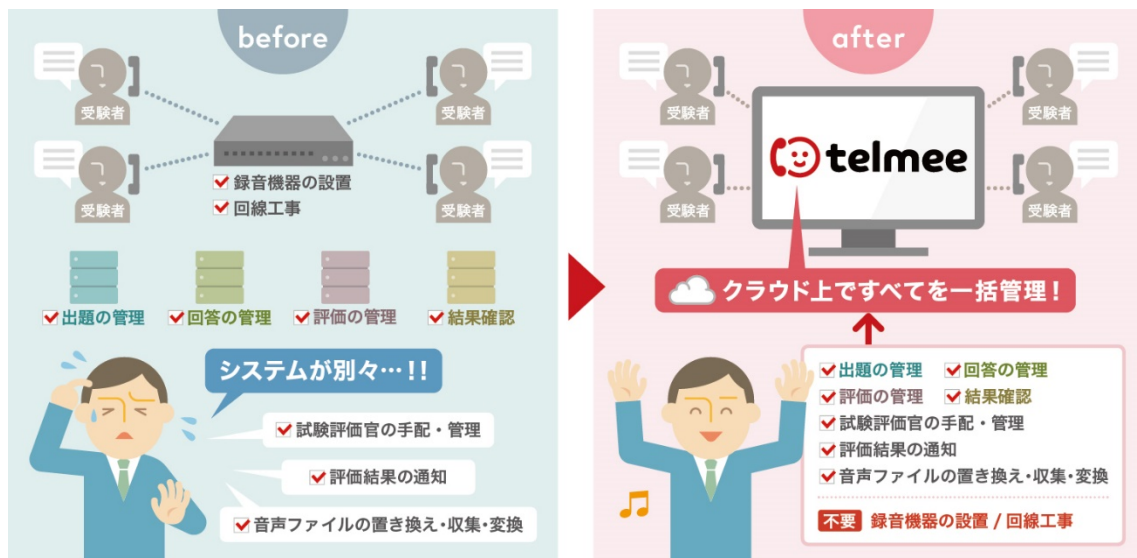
before

受験者

受験者

受験者

受験者

録音機器の設置
回線工事

出題の管理　回答の管理　評価の管理　結果確認

システムが別々…!!

試験評価官の手配・管理
評価結果の通知
音声ファイルの置き換え・収集・変換

after

受験者

受験者

受験者

受験者

telmee

クラウド上ですべてを一括管理!

出題の管理　回答の管理
評価の管理　結果確認
試験評価官の手配・管理
評価結果の通知
音声ファイルの置き換え・収集・変換

不要　録音機器の設置 / 回線工事